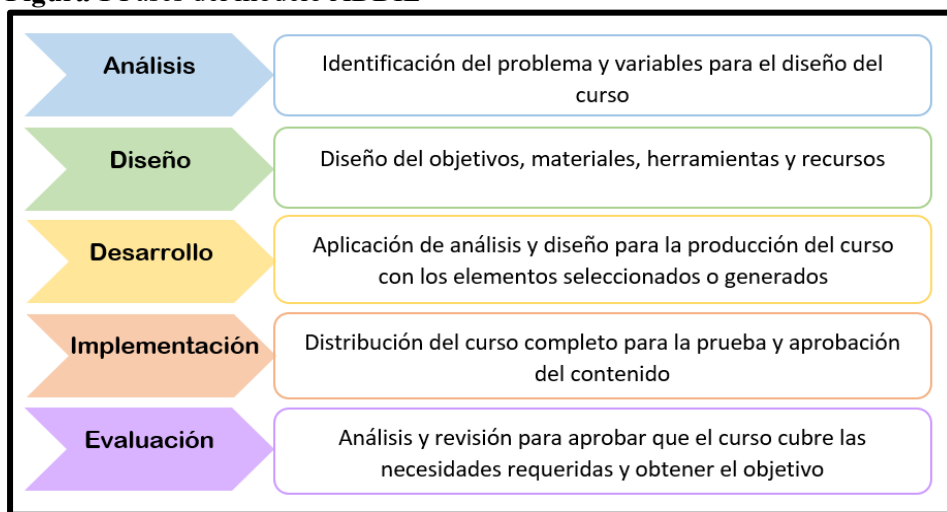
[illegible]

| | |
|---|---|
| Análisis | Identificación del problema y variables para el diseño del curso |
| Diseño | Diseño del objetivos, materiales, herramientas y recursos |
| Desarrollo | Aplicación de análisis y diseño para la producción del curso con los elementos seleccionados o generados |
| Implementación | Distribución del curso completo para la prueba y aprobación del contenido |
| Evaluación | Análisis y revisión para aprobar que el curso cubre las necesidades requeridas y obtener el objetivo |